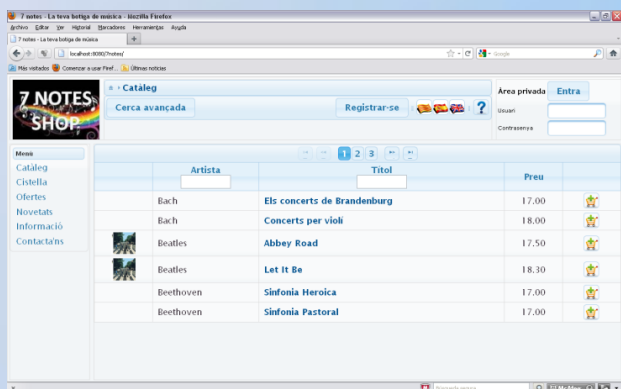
7 notes - La teva botiga de música - Mozilla Firefox

Archivo Editar Ver Historial Marcadores Herramientas Ayuda

7 notes - La teva botiga de música +

localhost:8080/7notes/

Google

Más visitados Comenzar a usar Firef... Últimas noticias

7 NOTES SHOP

» Catàleg

Cerca avançada

Registrar-se

?

Àrea privada Entra

Usuari

Contrasenya

Menú

Catàleg

Cistella

Ofertes

Novetats

Informació

Contacta'ns

1 2 3

| | Artista | Títol | Preu | |
|---|---|---|---|---|
| | Bach | Els concerts de Brandenburg | 17.00 | |
| | Bach | Concerts per violí | 18.00 | |
| | Beatles | Abbey Road | 17.50 | |
| | Beatles | Let It Be | 18.30 | |
| | Beethoven | Sinfonia Heroica | 17.00 | |
| | Beethoven | Sinfonia Pastoral | 17.00 | |

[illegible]